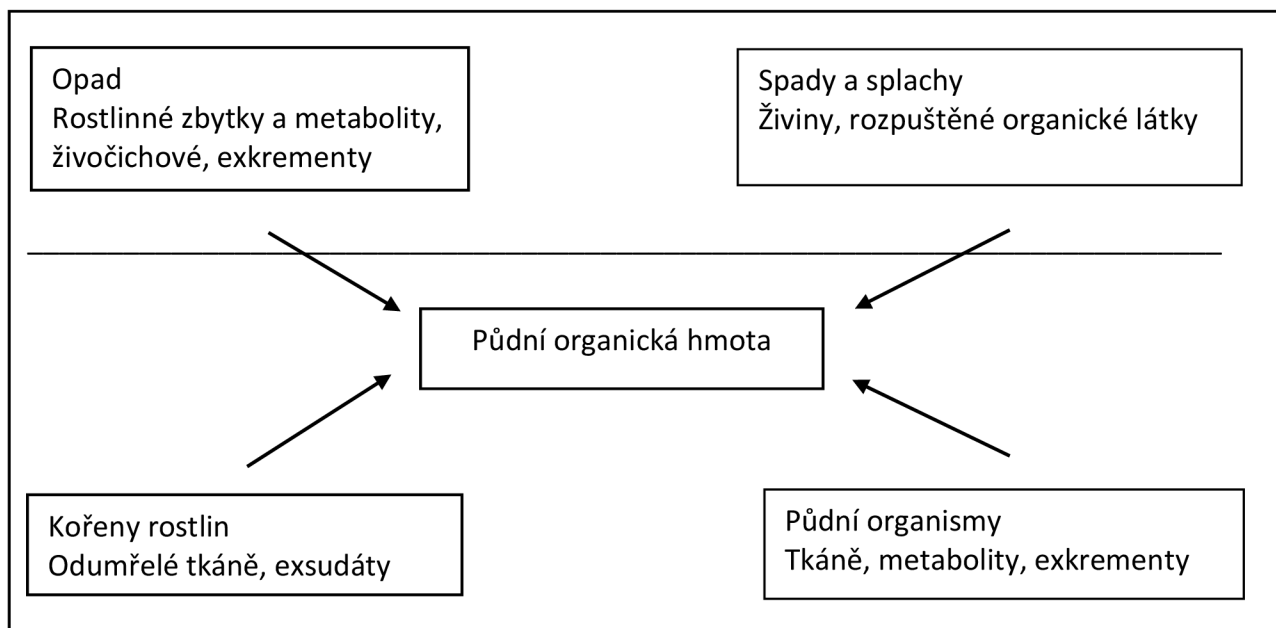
Opad
Rostlinné zbytky a metabolity, živočichové, exkrementy

Spady a splachy
Živiny, rozpuštěné organické látky

Půdní organická hmota

Kořeny rostlin
Odumřelé tkáně, exsudáty

Půdní organismy
Tkáně, metabolity, exkrementy